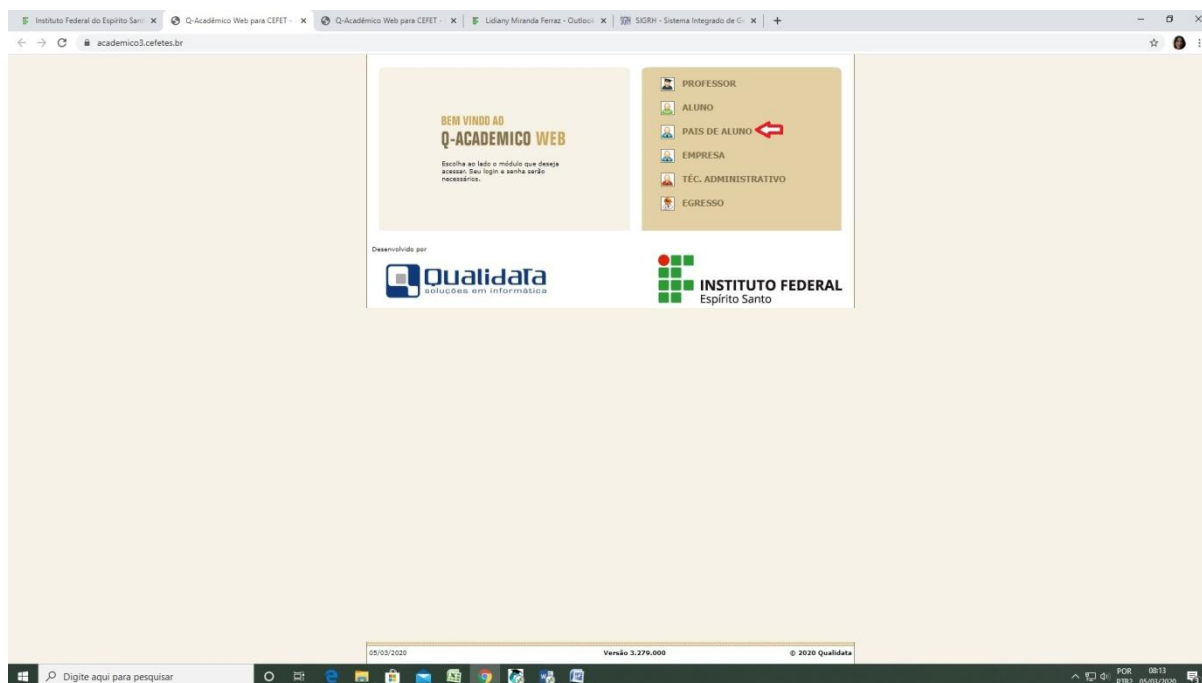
Instituto Federal do Espírito Sant ×
Q-Acadêmico Web para CEFET ×
Q-Acadêmico Web para CEFET ×
Lidiany Miranda Ferraz - Outlool ×
SIGRH - Sistema Integrado de G ×
+

academico3.cefetes.br

BEM VINDO AO
Q-ACADEMICO WEB

Escolha ao lado o módulo que deseja acessar. Seu login e senha serão necessários.

PROFESSOR
ALUNO
PAIS DE ALUNO
EMPRESA
TÉC. ADMINISTRATIVO
EGRESSO

Desenvolvido por

Qualidata
soluções em informática

INSTITUTO FEDERAL
Espírito Santo

05/03/2020
Versão 3.279.000
© 2020 Qualidata

Digite aqui para pesquisar

POR PTB2 08:13 05/03/2020